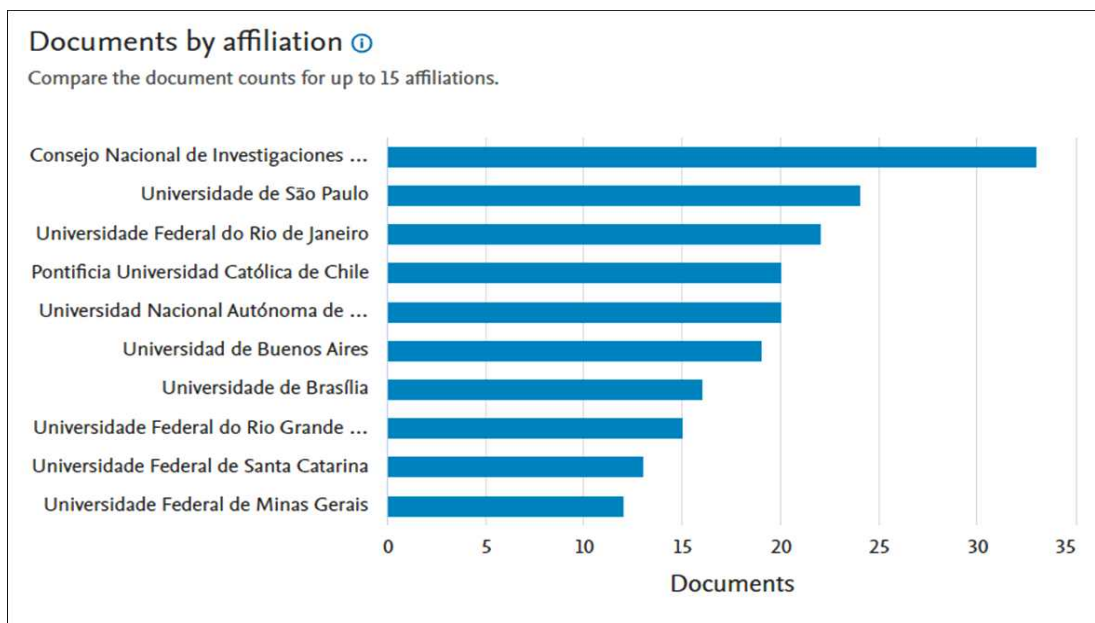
Documents by affiliation ⓘ

Compare the document counts for up to 15 affiliations.

Consejo Nacional de Investigaciones ...
Universidade de São Paulo
Universidade Federal do Rio de Janeiro
Pontificia Universidad Católica de Chile
Universidad Nacional Autónoma de ...
Universidad de Buenos Aires
Universidade de Brasília
Universidade Federal do Rio Grande ...
Universidade Federal de Santa Catarina
Universidade Federal de Minas Gerais

0 5 10 15 20 25 30 35

Documents